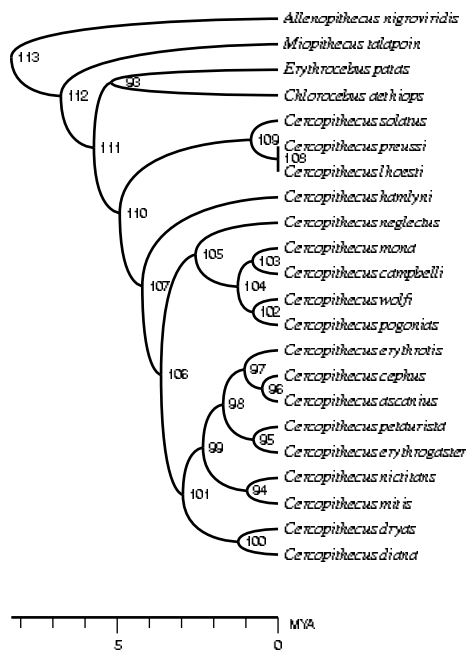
Allenopithecus nigroviridis
Miopithecus talapoin
Erythrocebus patas
Chlorocebus aethiops
Cercopithecus solatus
Cercopithecus preussi
Cercopithecus lhoesti
Cercopithecus hamlyni
Cercopithecus neglectus
Cercopithecus mona
Cercopithecus campbelli
Cercopithecus wolfi
Cercopithecus pogonias
Cercopithecus erythrotis
Cercopithecus cephus
Cercopithecus ascanius
Cercopithecus petaurista
Cercopithecus erythrogaster
Cercopithecus nictitans
Cercopithecus mitis
Cercopithecus dryas
Cercopithecus diana

113
112
93
111
109
108
110
105
103
107
104
102
106
97
96
98
95
99
94
101
100

MYA
5
0